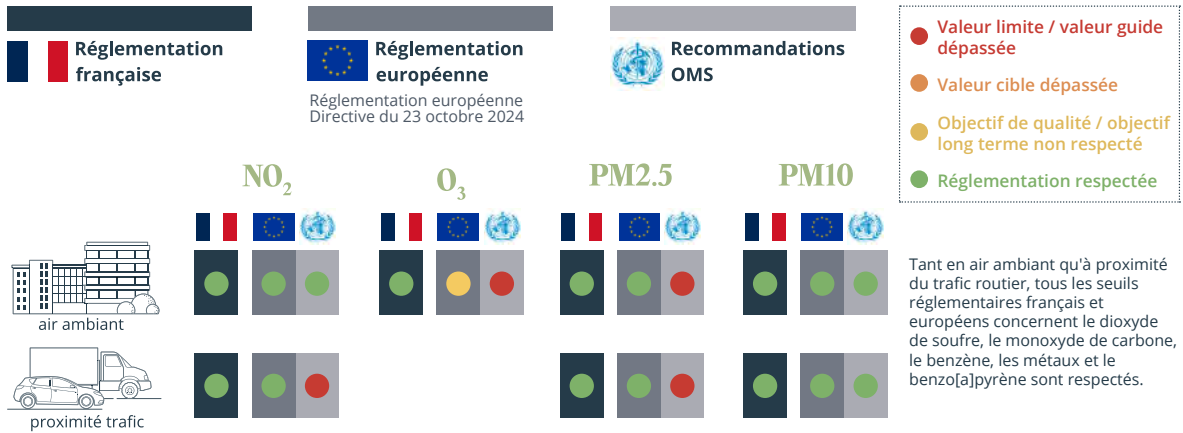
Réglementation française

Réglementation européenne

Réglementation européenne
Directive du 23 octobre 2024

Recommandations OMS

Valeur limite / valeur guide dépassée

Valeur cible dépassée

Objectif de qualité / objectif long terme non respecté

Réglementation respectée

$NO_2$

$O_3$

PM2.5

PM10

air ambiant

proximité trafic

Tant en air ambiant qu'à proximité du trafic routier, tous les seuils réglementaires français et européens concernent le dioxyde de soufre, le monoxyde de carbone, le benzène, les métaux et le benzo[a]pyrène sont respectés.